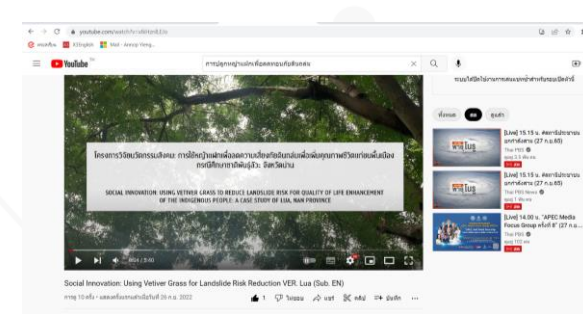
youtube.com/watch?v=

YouTube

การปลูกหญ้าแฝกเพื่อลดการพังทลายของดิน

โครงการวิจัยนวัตกรรมสังคม: การใช้หญ้าแฝกเพื่อลดความเสี่ยงภัยดินถล่มเพื่อเพิ่มคุณภาพชีวิตชนเผ่าพื้นเมือง กรณีศึกษาชาติพันธุ์ลัวะ จังหวัดน่าน

SOCIAL INNOVATION: USING VETIVER GRASS TO REDUCE LANDSLIDE RISK FOR QUALITY OF LIFE ENHANCEMENT OF THE INDIGENOUS PEOPLE: A CASE STUDY OF LUA, NAN PROVINCE

0:04 / 5:40

Social Innovation: Using Vetiver Grass for Landslide Risk Reduction VER. Lua (Sub. EN)

1 ไม่ชอบ แชร์ คลิป บันทึก ...

ทั้งหมด

[Live] 15.15 น.

[Live] 15.15 น.

[Live] 14.00 น. "APEC Media Focus Group ครั้งที่ 8"

Thai PBS